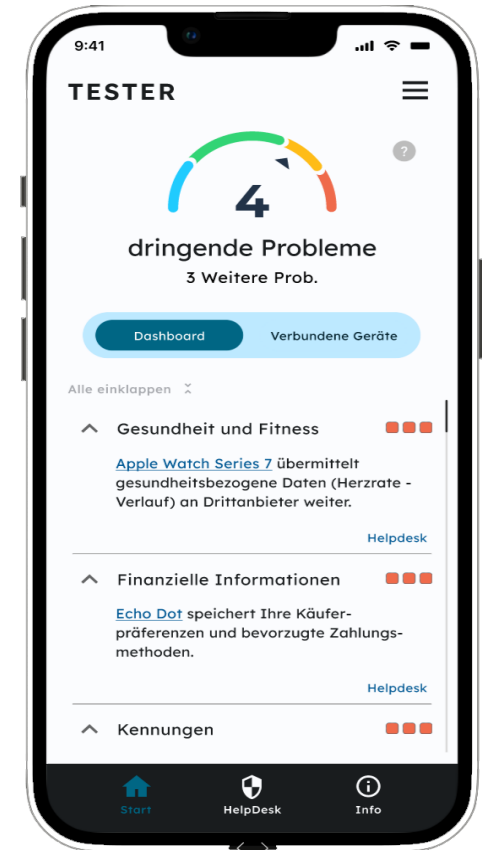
9:41

TESTER

?

4

dringende Probleme

3 Weitere Prob.

Dashboard

Verbundene Geräte

Alle einklappen

Gesundheit und Fitness

Apple Watch Series 7 übermittelt gesundheitsbezogene Daten (Herzrate - Verlauf) an Drittanbieter weiter.

Helpdesk

Finanzielle Informationen

Echo Dot speichert Ihre Käuferpräferenzen und bevorzugte Zahlungsmethoden.

Helpdesk

Kennungen

Start

HelpDesk

Info